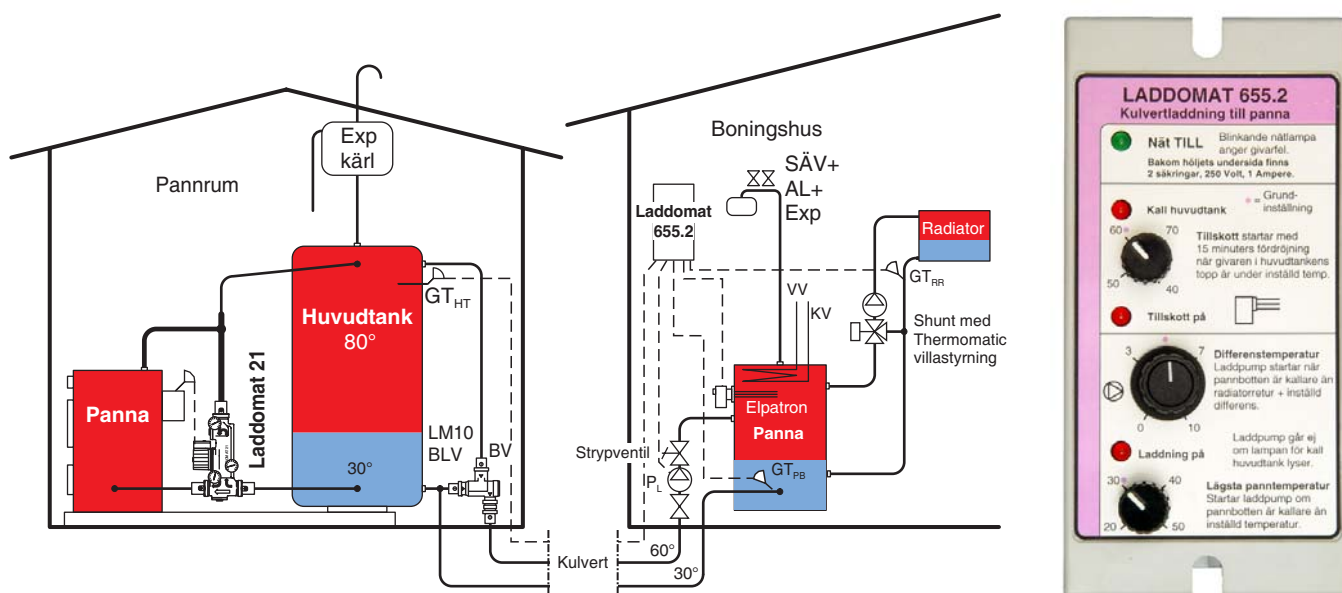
Exp kärl

Pannrum

Huvudtank 80°

$GT_{HT}$

Laddomat 21

Panna

30°

LM10 BLV

BV

Kulvert

Boningshus

SÄV+ AL+ Exp

Laddomat 655.2

VV

KV

Radiator

$GT_{RR}$

Shunt med Thermomatic villastyrning

Elpatron

Panna

$GT_{PB}$

Strypventil

$P_L$

60°

30°

LADDOMAT 655.2
Kulvertladdning till panna

Nät TILL
Blinkande nätlampa anger givarfel.
Bakom höljets undersida finns 2 säkringar, 250 Volt, 1 Ampere.

Kall huvudtank
= Grundinställning

60 70 50 40
Tillskott startar med 15 minuters fördröjning när givaren i huvudtankens topp är under inställd temp.

Tillskott på

3 7 0 10
Differenstemperatur
Laddpump startar när pannbotten är kallare än radiatorretur + inställd differens.

Laddning på
Laddpump går ej om lampan för kall huvudtank lyser.

30 40 20 50
Lägsta panntemperatur
Startar laddpump om pannbotten är kallare än inställd temperatur.